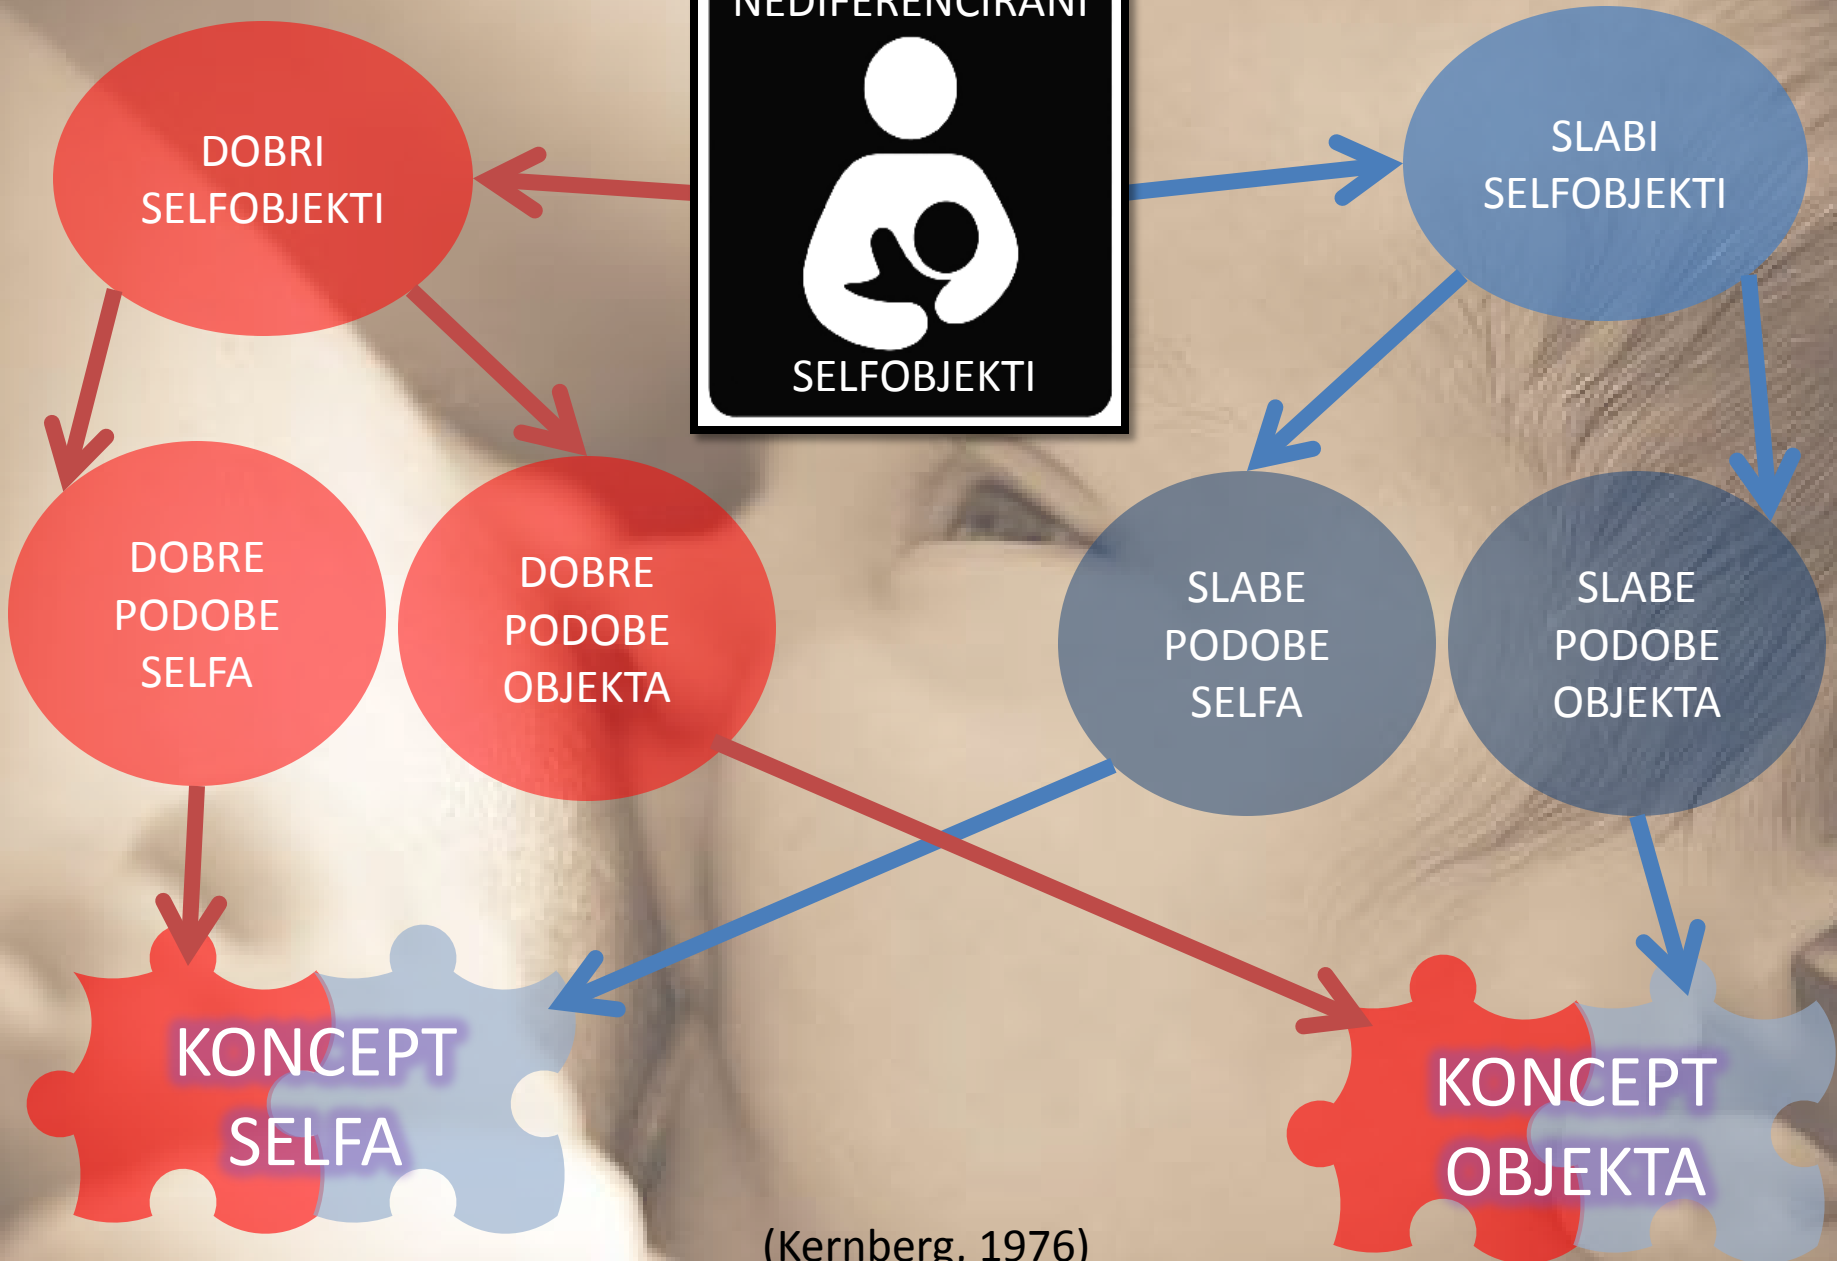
NEDIFERENCIRANI

SELFOBJEKTI

DOBRI SELFOBJEKTI

SLABI SELFOBJEKTI

DOBRE PODOBE SELFA

DOBRE PODOBE OBJEKTA

SLABE PODOBE SELFA

SLABE PODOBE OBJEKTA

KONCEPT SELFA

KONCEPT OBJEKTA

(Kernberg, 1976)